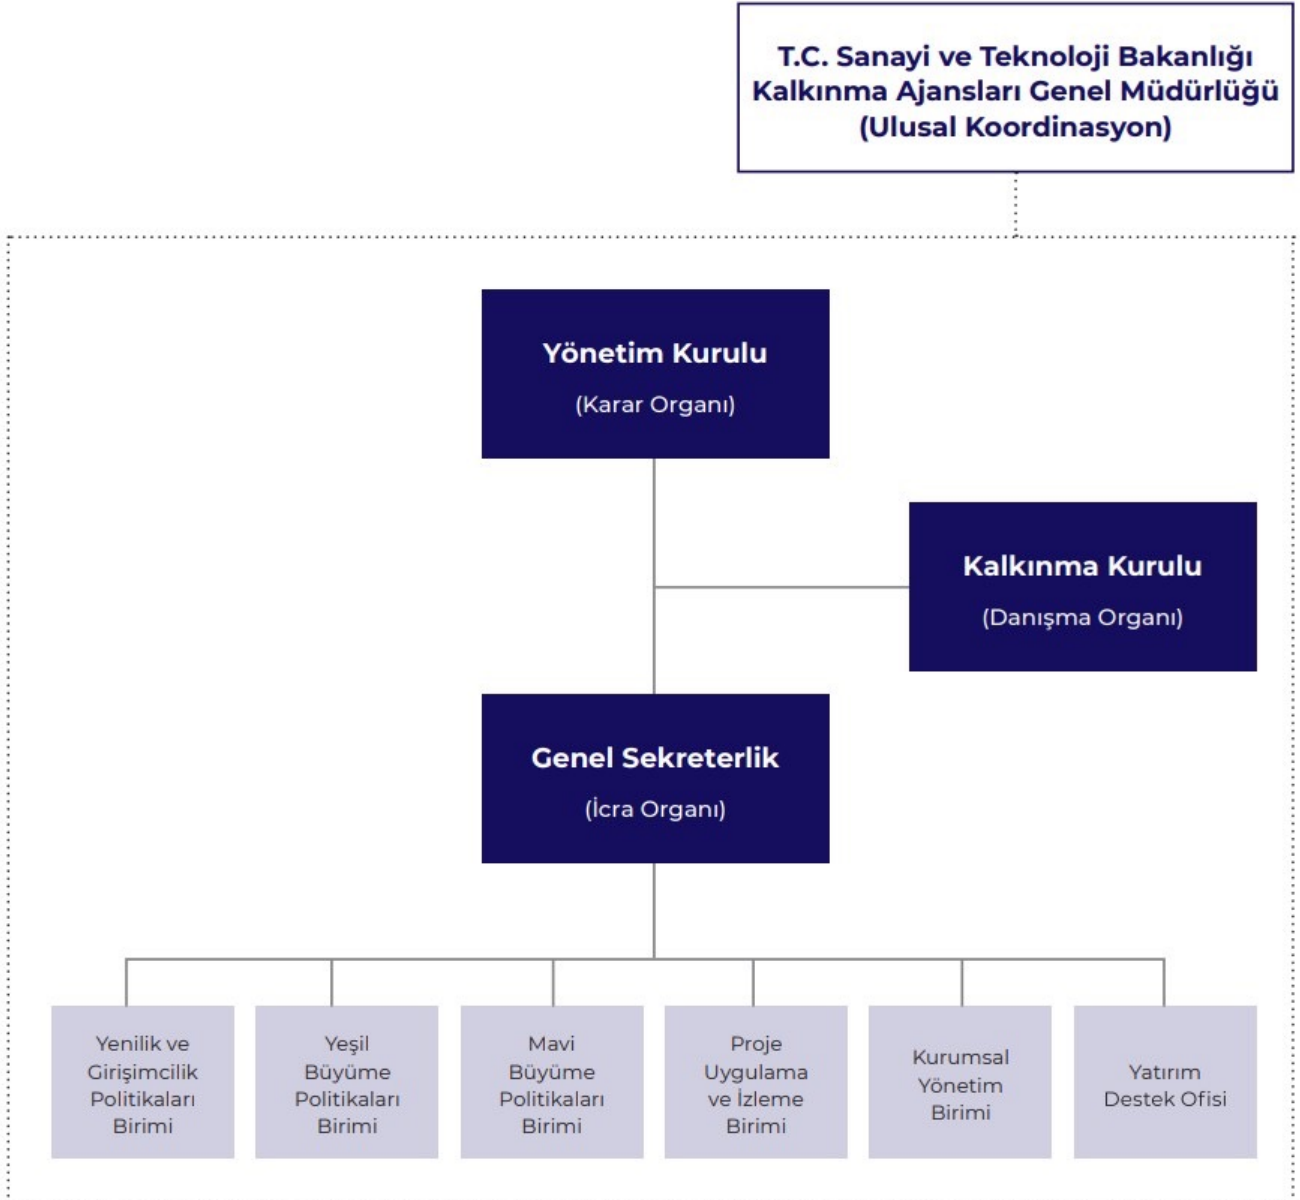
T.C. Sanayi ve Teknoloji Bakanlığı
Kalkınma Ajansları Genel Müdürlüğü
(Ulusal Koordinasyon)

Yönetim Kurulu
(Karar Organı)

Kalkınma Kurulu
(Danışma Organı)

Genel Sekreterlik
(İcra Organı)

Yenilik ve Girişimcilik Politikaları Birimi

Yeşil Büyüme Politikaları Birimi

Mavi Büyüme Politikaları Birimi

Proje Uygulama ve İzleme Birimi

Kurumsal Yönetim Birimi

Yatırım Destek Ofisi